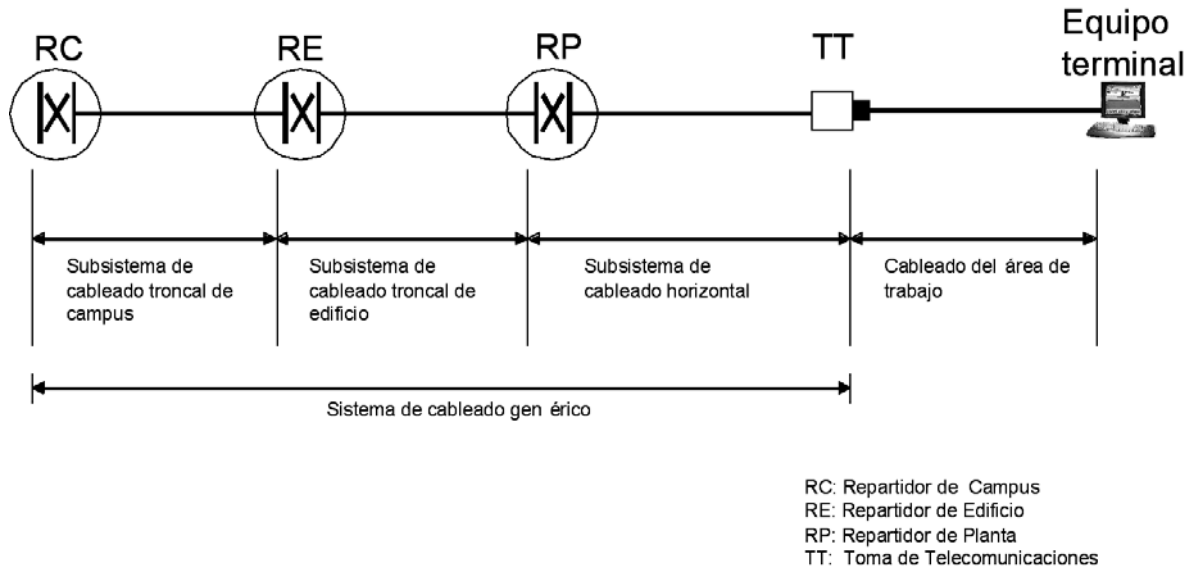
RC RE RP TT Equipo terminal

Subsistema de cableado troncal de campus

Subsistema de cableado troncal de edificio

Subsistema de cableado horizontal

Cableado del área de trabajo

Sistema de cableado gen érico

RC: Repartidor de Campus
RE: Repartidor de Edificio
RP: Repartidor de Planta
TT: Toma de Telecomunicaciones